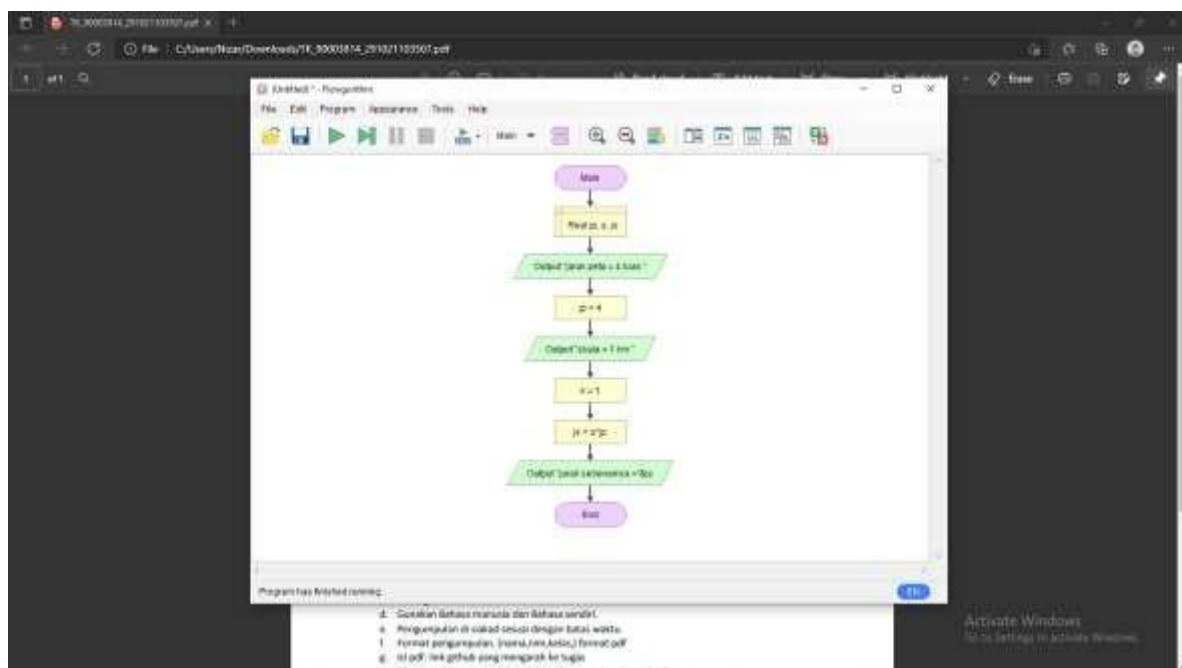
TK_00005874_291021103507.pdf

File | C:/Users/Nizar/Downloads/TK_00005874_291021103507.pdf

1 of 1

Untitled * - Flowgorithm

File Edit Program Appearance Tools Help

Main

Main

Real js, x, p

Output "jarak peta = 4 kam "

p = 4

Output "skala = 1 km"

x = 1

js = x*p

Output "jarak sebenarnya = "&js

End

Program has finished running.

d. Gunakan Bahasa manusia dan Bahasa sendiri.

e. Pengumpulan di siakad sesuai dengan batas waktu.

f. Format pengumpulan. (nama,nim,kelas,) format pdf

g. isi pdf : link github yang mengarah ke tugas

Activate Windows

Go to Settings to activate Windows.